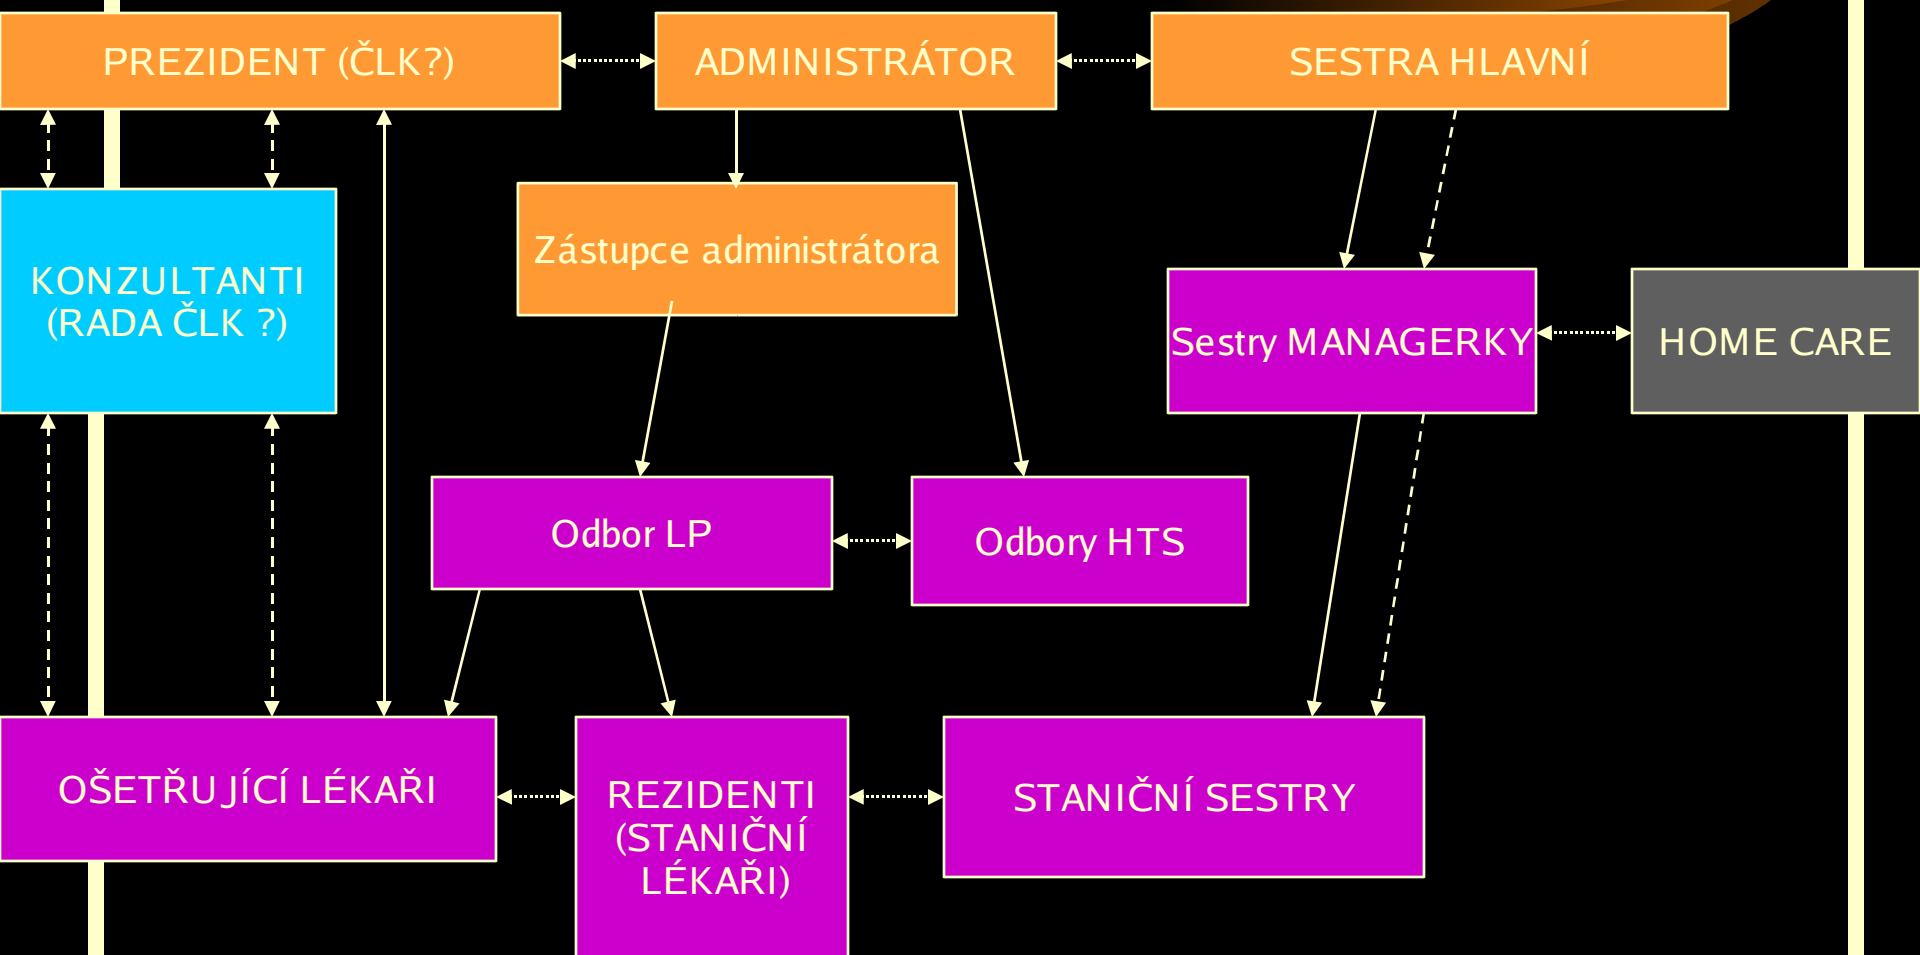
PREZIDENT (ČLK?)

ADMINISTRÁTOR

SESTRA HLAVNÍ

KONZULTANTI (RADA ČLK ?)

Zástupce administrátora

Sestry MANAGERKY

HOME CARE

Odbor LP

Odbory HTS

OŠETŘUJÍCÍ LÉKAŘI

REZIDENTI (STANIČNÍ LÉKAŘI)

STANIČNÍ SESTRY